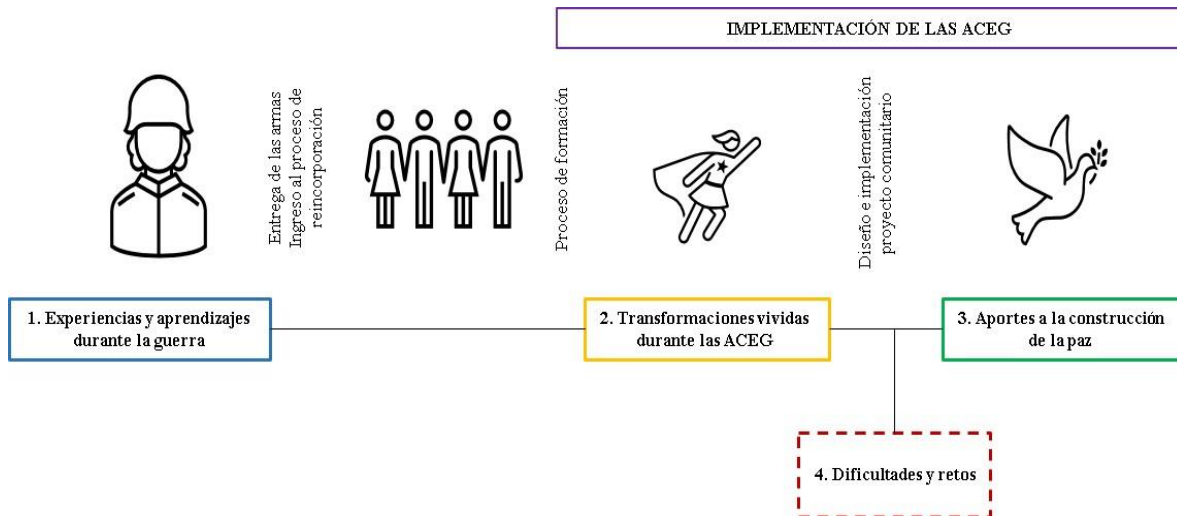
IMPLEMENTACIÓN DE LAS ACEG

Entrega de las armas
Ingreso al proceso de reincorporación

Proceso de formación

Diseño e implementación proyecto comunitario

1. Experiencias y aprendizajes durante la guerra

2. Transformaciones vividas durante las ACEG

3. Aportes a la construcción de la paz

4. Dificultades y retos